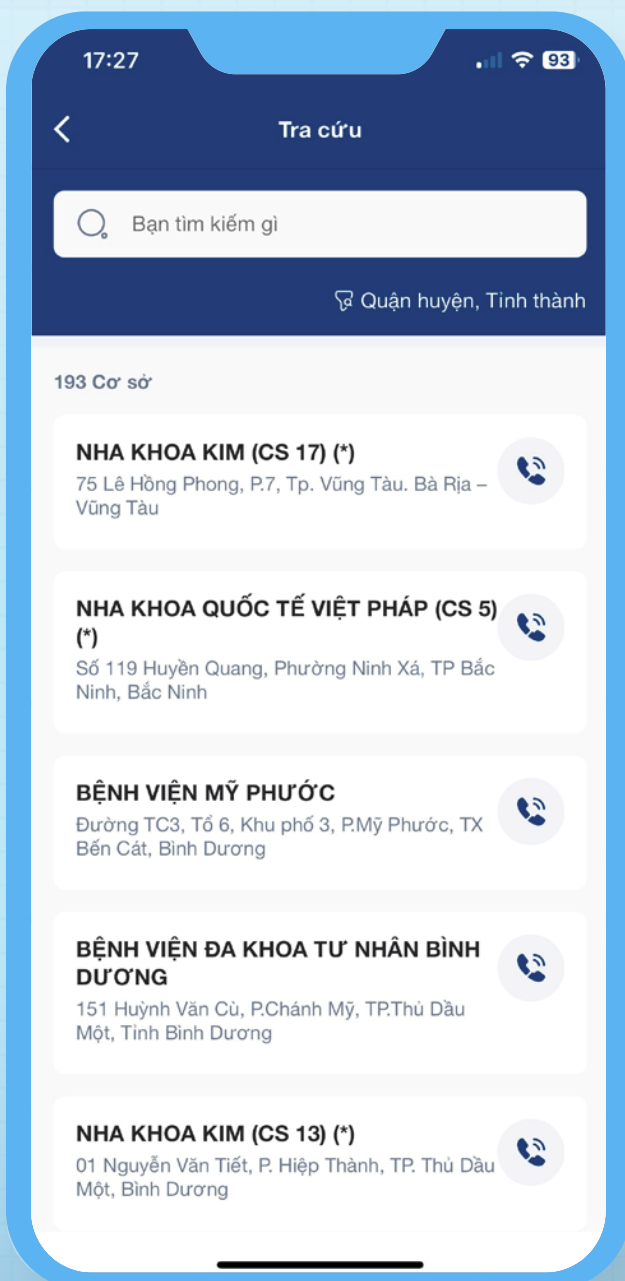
17:27

93

Tra cứu

Bạn tìm kiếm gì

Quận huyện, Tỉnh thành

193 Cơ sở

NHA KHOA KIM (CS 17) (*)
75 Lê Hồng Phong, P.7, Tp. Vũng Tàu. Bà Rịa – Vũng Tàu

NHA KHOA QUỐC TẾ VIỆT PHÁP (CS 5) (*)
Số 119 Huyền Quang, Phường Ninh Xá, TP Bắc Ninh, Bắc Ninh

BỆNH VIỆN MỸ PHƯỚC
Đường TC3, Tổ 6, Khu phố 3, P.Mỹ Phước, TX Bến Cát, Bình Dương

BỆNH VIỆN ĐA KHOA TƯ NHÂN BÌNH DƯƠNG
151 Huỳnh Văn Cù, P.Chánh Mỹ, TP.Thủ Dầu Một, Tỉnh Bình Dương

NHA KHOA KIM (CS 13) (*)
01 Nguyễn Văn Tiết, P. Hiệp Thành, TP. Thủ Dầu Một, Bình Dương